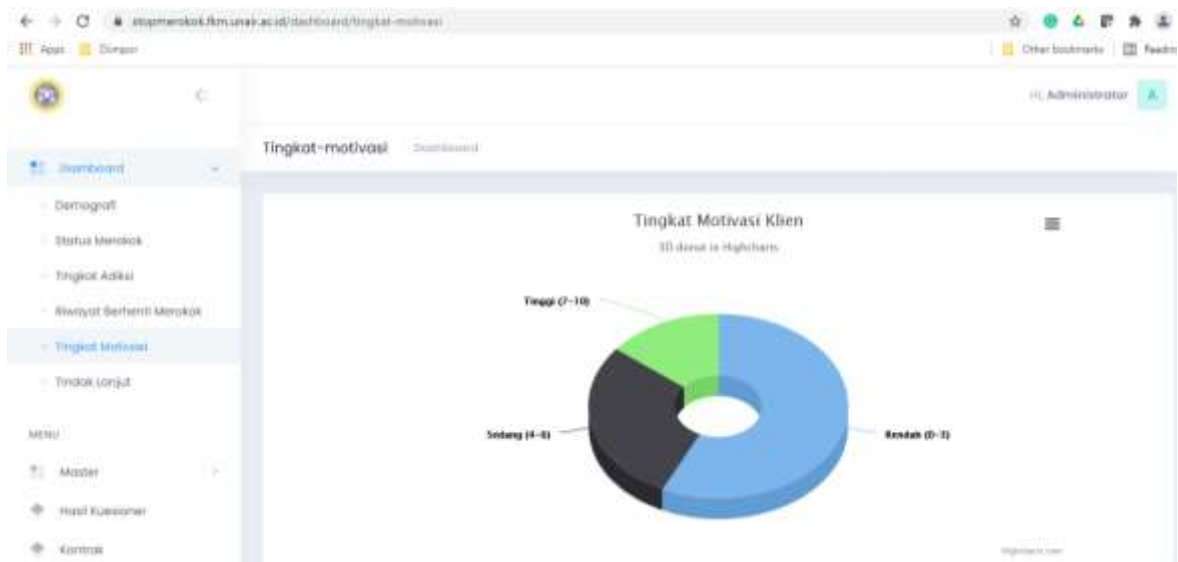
stopmerokok.fkm.unair.ac.id/dashboard/tingkat-motivasi

Apps Domain

Other bookmarks Reading

Hi, Administrator A

Tingkat-motivasi Dashboard

Dashboard

Demografi

Status Merokok

Tingkat Adiksi

Riwayat Berhenti Merokok

Tingkat Motivasi

Tindak Lanjut

MENU

Master

Hasil Kuesioner

Kontrak

Tingkat Motivasi Klien

3D donut in Highcharts

Tinggi (7-10)

Sedang (4-6)

Rendah (0-3)

Highcharts.com